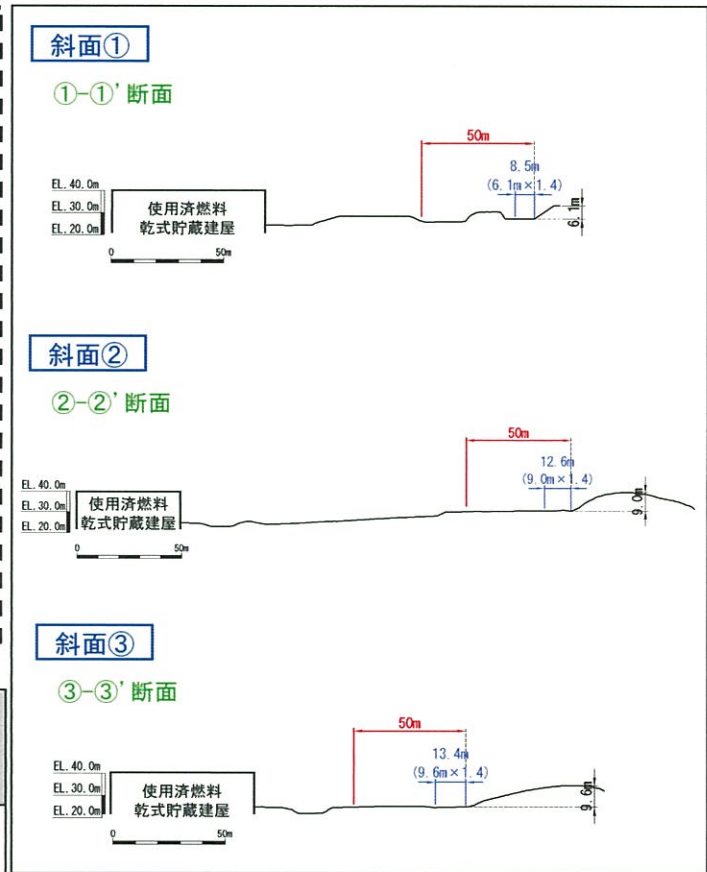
斜面①

①-①' 断面

EL. 40. 0m
EL. 30. 0m
EL. 20. 0m

使用済燃料
乾式貯蔵建屋

0 50m

50m

8. 5m
(6. 1m × 1. 4)

6. 1m

斜面②

②-②' 断面

EL. 40. 0m
EL. 30. 0m
EL. 20. 0m

使用済燃料
乾式貯蔵建屋

0 50m

50m

12. 6m
(9. 0m × 1. 4)

9. 0m

斜面③

③-③' 断面

EL. 40. 0m
EL. 30. 0m
EL. 20. 0m

使用済燃料
乾式貯蔵建屋

0 50m

50m

13. 4m
(9. 6m × 1. 4)

9. 6m